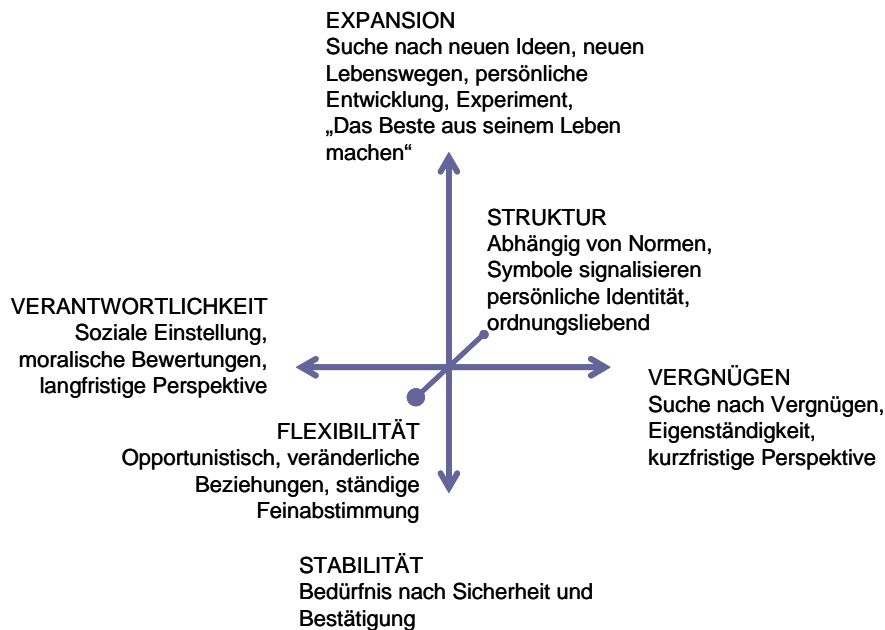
EXPANSION
Suche nach neuen Ideen, neuen Lebenswegen, persönliche Entwicklung, Experiment, „Das Beste aus seinem Leben machen“

STRUKTUR
Abhängig von Normen, Symbole signalisieren persönliche Identität, ordnungsliebend

VERANTWORTLICHKEIT
Soziale Einstellung, moralische Bewertungen, langfristige Perspektive

VERGNÜGEN
Suche nach Vergnügen, Eigenständigkeit, kurzfristige Perspektive

FLEXIBILITÄT
Opportunistisch, veränderliche Beziehungen, ständige Feinabstimmung

STABILITÄT
Bedürfnis nach Sicherheit und Bestätigung